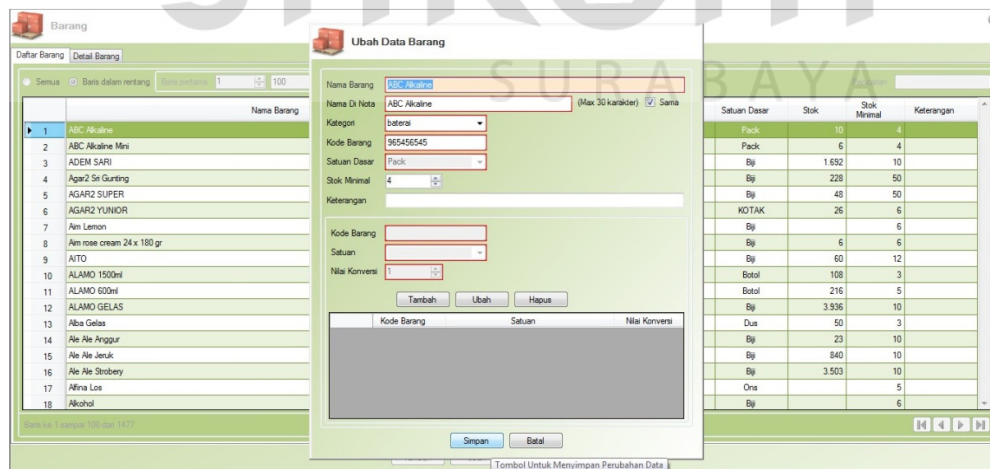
Barang

Daftar Barang | Detail Barang

Semua | Baris dalam rentang | Baris pertama 1 | 100

Ubah Data Barang

Nama Barang: ABC Alkaline
Nama Di Nota: ABC Alkaline (Max 30 karakter) Sama
Kategori: baterai
Kode Barang: 965456545
Satuan Dasar: Pack
Stok Minimal: 4
Keterangan:

Kode Barang:
Satuan:
Nilai Konversi: 1

Tambah | Ubah | Hapus

| Kode Barang | Satuan | Nilai Konversi |
|---|---|---|

Simpan | Batal

Tombol Untuk Menyimpan Perubahan Data

| | Nama Barang | Satuan Dasar | Stok | Stok Minimal | Keterangan |
|---|---|---|---|---|---|
| 1 | ABC Alkaline | Pack | 10 | 4 | |
| 2 | ABC Alkaline Mini | Pack | 6 | 4 | |
| 3 | ADEM SARI | Biji | 1.692 | 10 | |
| 4 | Agar2 Sri Gunting | Biji | 228 | 50 | |
| 5 | AGAR2 SUPER | Biji | 48 | 50 | |
| 6 | AGAR2 YUNIOR | KOTAK | 26 | 6 | |
| 7 | Aim Lemon | Biji | | 6 | |
| 8 | Aim rose cream 24 x 180 gr | Biji | 6 | 6 | |
| 9 | AITO | Biji | 60 | 12 | |
| 10 | ALAMO 1500ml | Botol | 108 | 3 | |
| 11 | ALAMO 600ml | Botol | 216 | 5 | |
| 12 | ALAMO GELAS | Biji | 3.936 | 10 | |
| 13 | Alba Gelas | Dus | 50 | 3 | |
| 14 | Ale Ale Anggur | Biji | 23 | 10 | |
| 15 | Ale Ale Jeruk | Biji | 840 | 10 | |
| 16 | Ale Ale Strobery | Biji | 3.503 | 10 | |
| 17 | Alfina Los | Ons | | 5 | |
| 18 | Alkohol | Biji | | 6 | |

Baris ke 1 sampai 100 dari 1477

SURABAYA